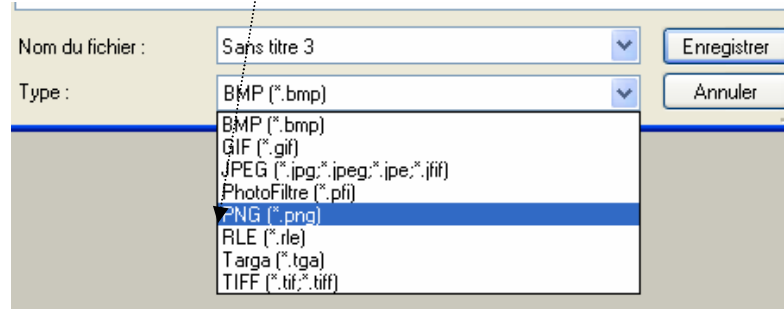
Nom du fichier :
Sans titre 3
Enregistrer
Type :
BMP (*.bmp)
Annuler
BMP (*.bmp)
GIF (*.gif)
JPEG (*.jpg;*.jpeg;*.jpe;*.jfif)
PhotoFiltre (*.pfi)
PNG (*.png)
RLE (*.rle)
Targa (*.tga)
TIFF (*.tif;*.tiff)